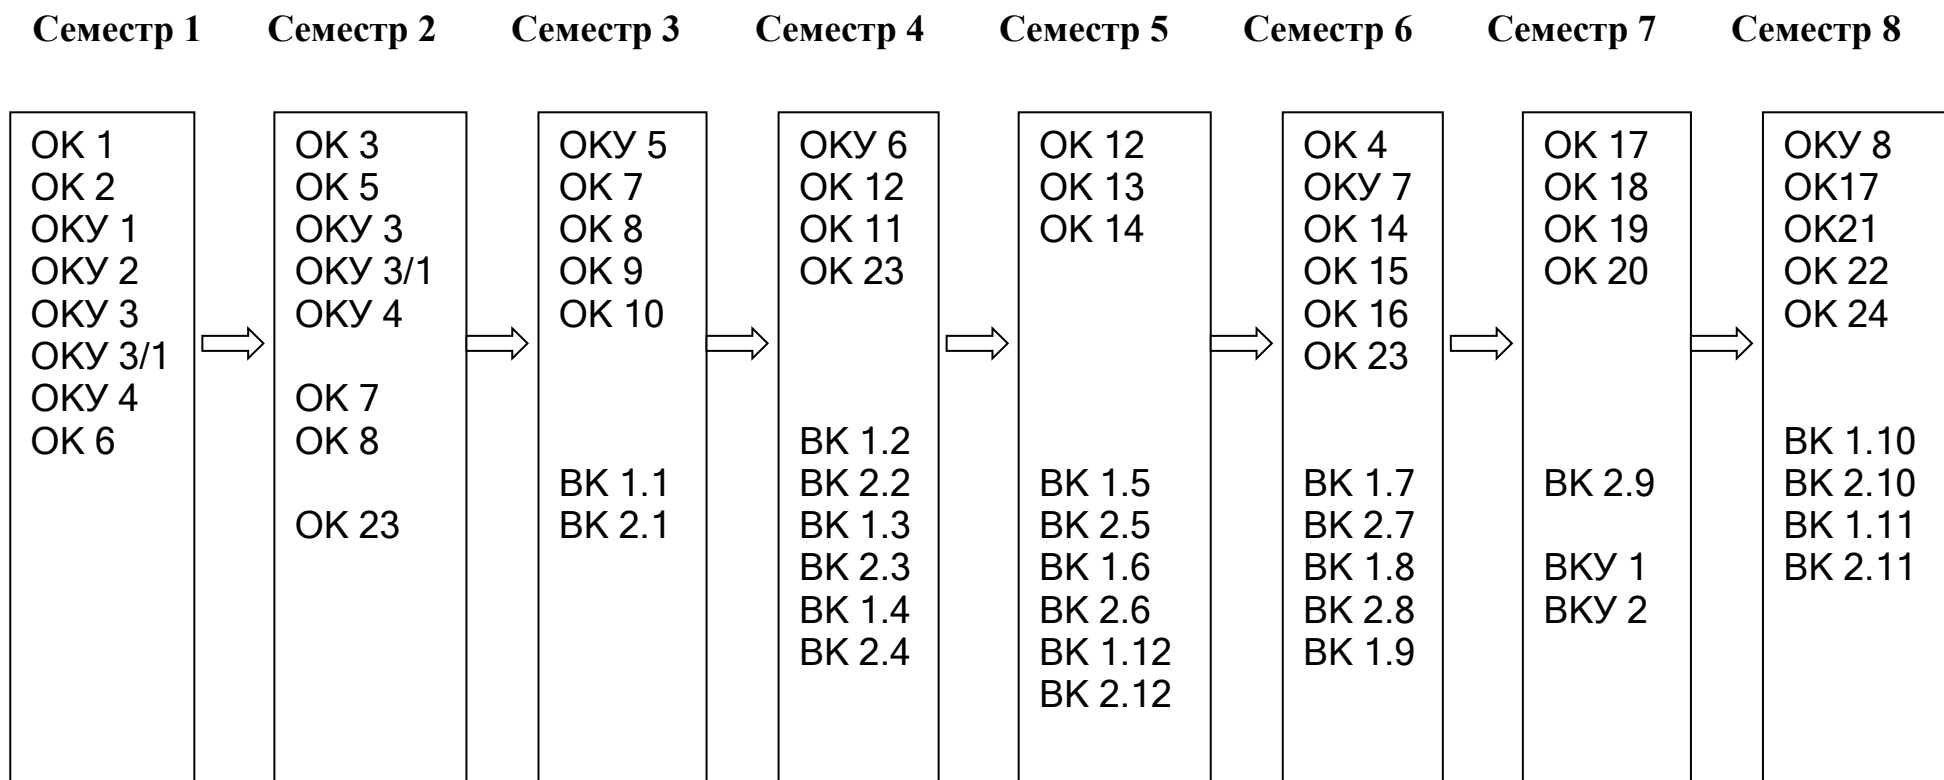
Семестр 1 Семестр 2 Семестр 3 Семестр 4 Семестр 5 Семестр 6 Семестр 7 Семестр 8

ОК 1
ОК 2
ОКУ 1
ОКУ 2
ОКУ 3
ОКУ 3/1
ОКУ 4
ОК 6

ОК 3
ОК 5
ОКУ 3
ОКУ 3/1
ОКУ 4

ОК 7
ОК 8

ОК 23

ОКУ 5
ОК 7
ОК 8
ОК 9
ОК 10

ВК 1.1
ВК 2.1

ОКУ 6
ОК 12
ОК 11
ОК 23

ВК 1.2
ВК 2.2
ВК 1.3
ВК 2.3
ВК 1.4
ВК 2.4

ОК 12
ОК 13
ОК 14

ВК 1.5
ВК 2.5
ВК 1.6
ВК 2.6
ВК 1.12
ВК 2.12

ОК 4
ОКУ 7
ОК 14
ОК 15
ОК 16
ОК 23

ВК 1.7
ВК 2.7
ВК 1.8
ВК 2.8
ВК 1.9

ОК 17
ОК 18
ОК 19
ОК 20

ВК 2.9

ВКУ 1
ВКУ 2

ОКУ 8
ОК17
ОК21
ОК 22
ОК 24

ВК 1.10
ВК 2.10
ВК 1.11
ВК 2.11